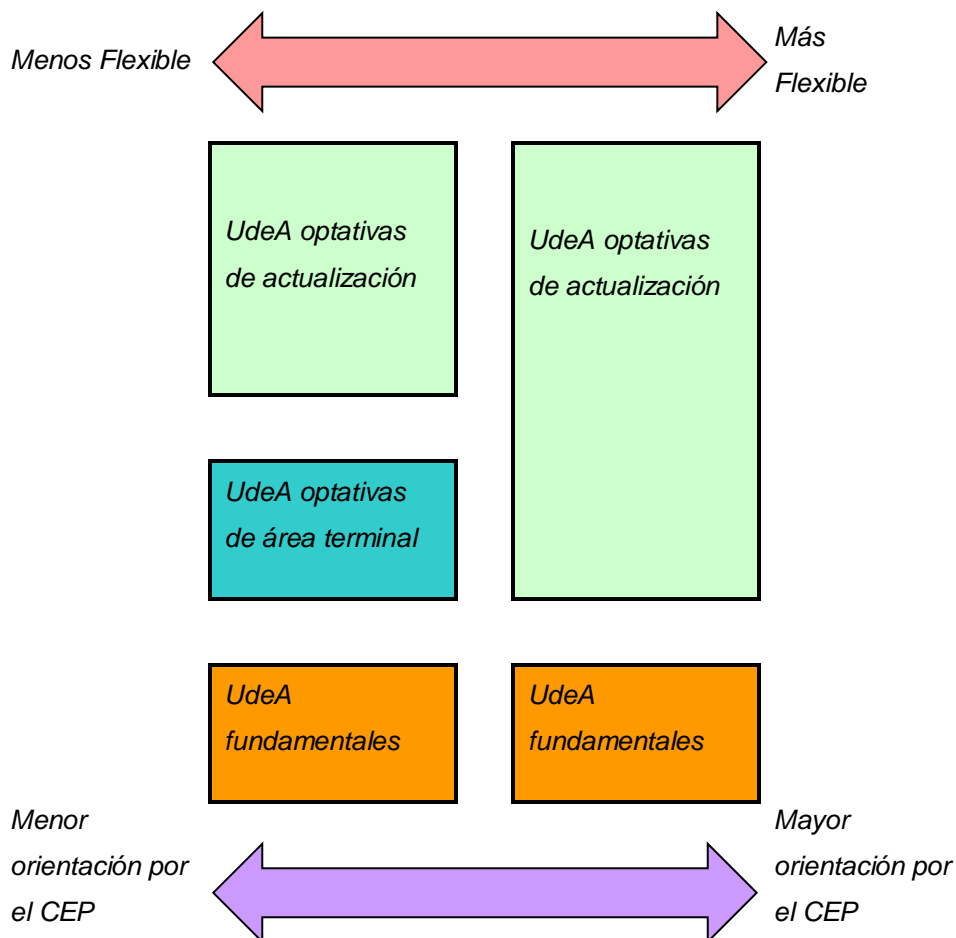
Menos Flexible

Más Flexible

UdeA optativas de actualización

UdeA optativas de actualización

UdeA optativas de área terminal

UdeA fundamentales

UdeA fundamentales

Menor orientación por el CEP

Mayor orientación por el CEP